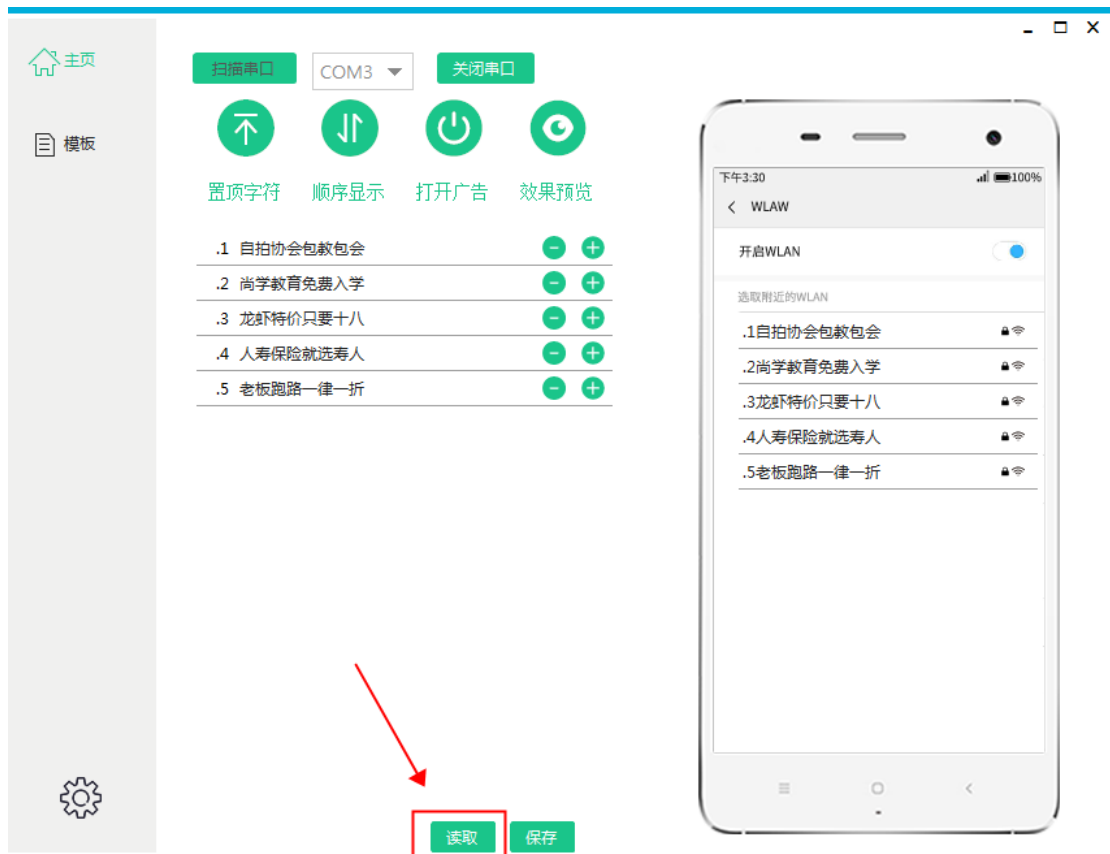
主页

模板

扫描串口 COM3 关闭串口

置顶字符 顺序显示 打开广告 效果预览

.1 自拍协会包教包会
.2 尚学教育免费入学
.3 龙虾特价只要十八
.4 人寿保险就选寿人
.5 老板跑路一律一折

读取 保存

下午3:30 100%

WLAW

开启WLAN

选取附近的WLAN

.1自拍协会包教包会
.2尚学教育免费入学
.3龙虾特价只要十八
.4人寿保险就选寿人
.5老板跑路一律一折